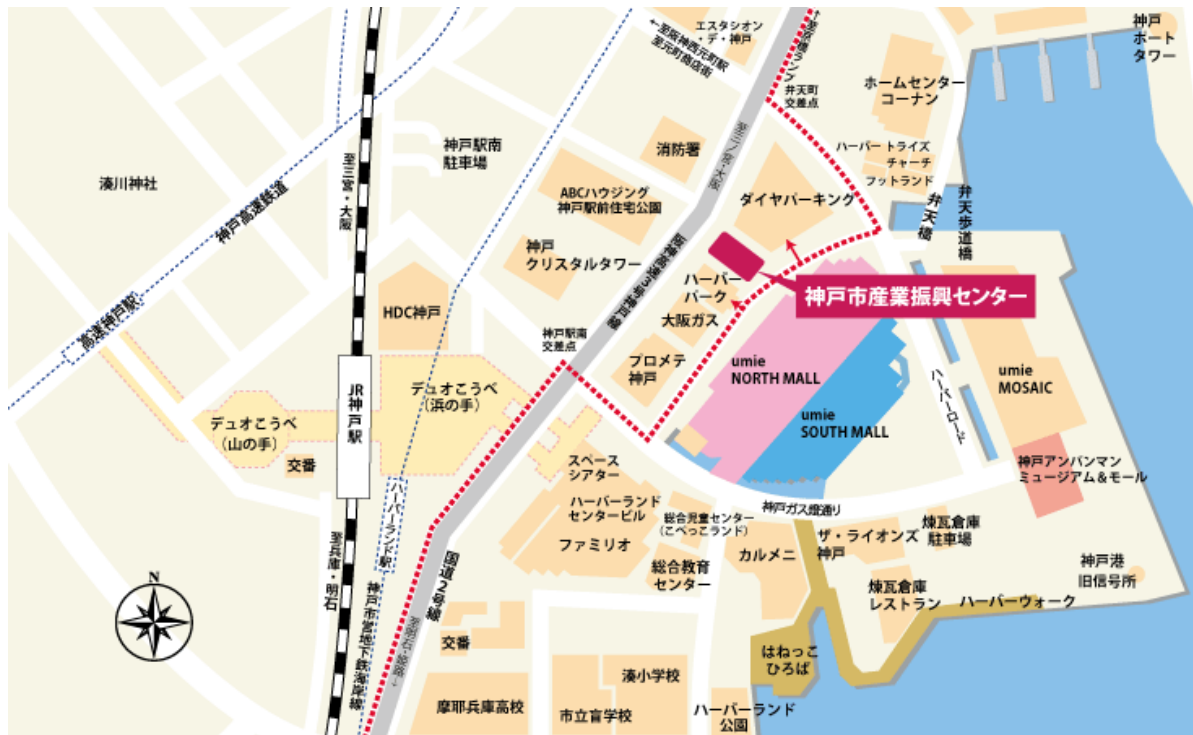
エスタシオン・デ・神戸

←至阪神元町駅
至元町商店街

至阪神高速・京橋ランプ

弁天町交差点

神戸ポートタワー

ホームセンターコーナン

ハーバー トライズ チャーチ フットランド

消防署

至三宮・元町

湊川神社

神戸駅南駐車場

ABCハウジング神戸駅前住宅公園

ダイヤパーキング

弁天橋

弁天歩道橋

神戸高速鉄道

至三宮・大阪

神戸クリスタルタワー

ハーバーパーク

神戸市産業振興センター

高速神戸駅

HDC神戸

大阪ガス

神戸駅南交差点

プロメテ神戸

umie NORTH MALL

umie MOSAIC

ハーバーロード

JR神戸駅

デュオこうべ（浜の手）

デュオこうべ（山の手）

umie SOUTH MALL

交番

スペースシアター

神戸アンパンマンミュージアム＆モール

ハーバーランドセンタービル

神戸ガス燈通り

総合児童センター（こべっこランド）

ファミリオ

カルメニ

ザ・ライオンズ神戸

煉瓦倉庫駐車場

ハーバーランド駅

至兵庫・明石

国道2号線

総合教育センター

煉瓦倉庫レストラン

ハーバーウォーク

神戸港旧信号所

N

神戸市営地下鉄海岸線

交番

はねっこひろば

湊小学校

摩耶兵庫高校

市立盲学校

ハーバーランド公園